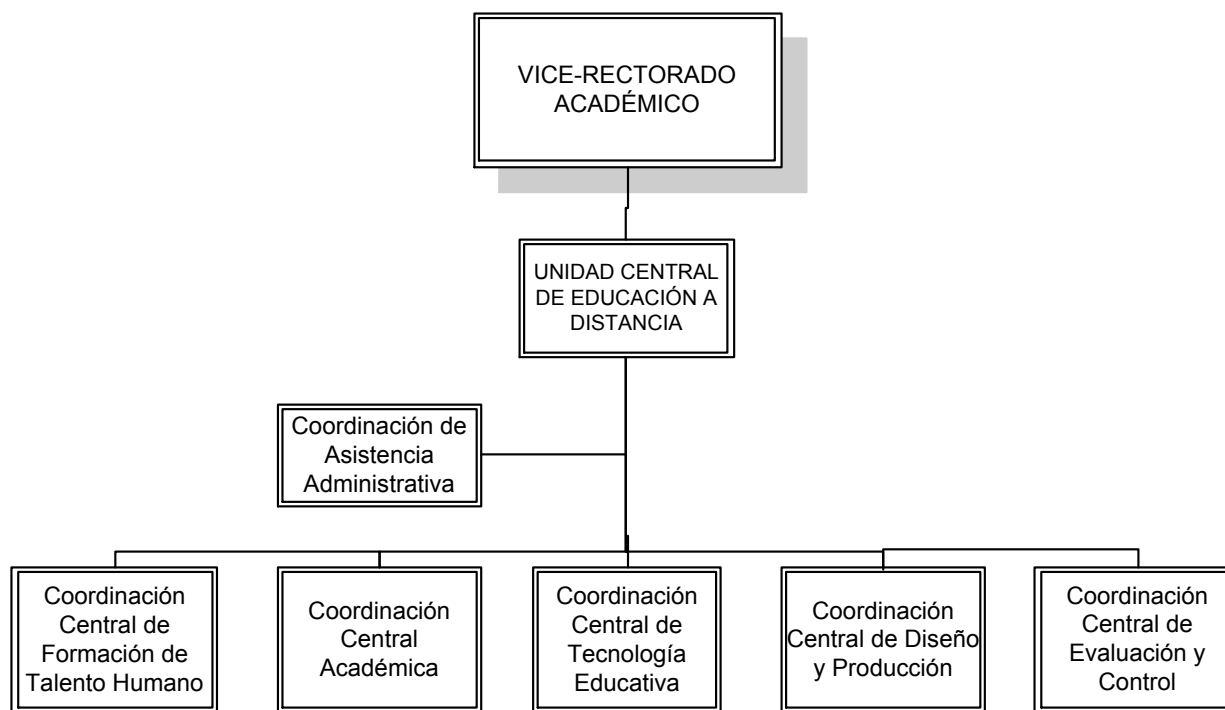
VICE-RECTORADO ACADÉMICO

UNIDAD CENTRAL DE EDUCACIÓN A DISTANCIA

Coordinación de Asistencia Administrativa

Coordinación Central de Formación de Talento Humano

Coordinación Central Académica

Coordinación Central de Tecnología Educativa

Coordinación Central de Diseño y Producción

Coordinación Central de Evaluación y Control